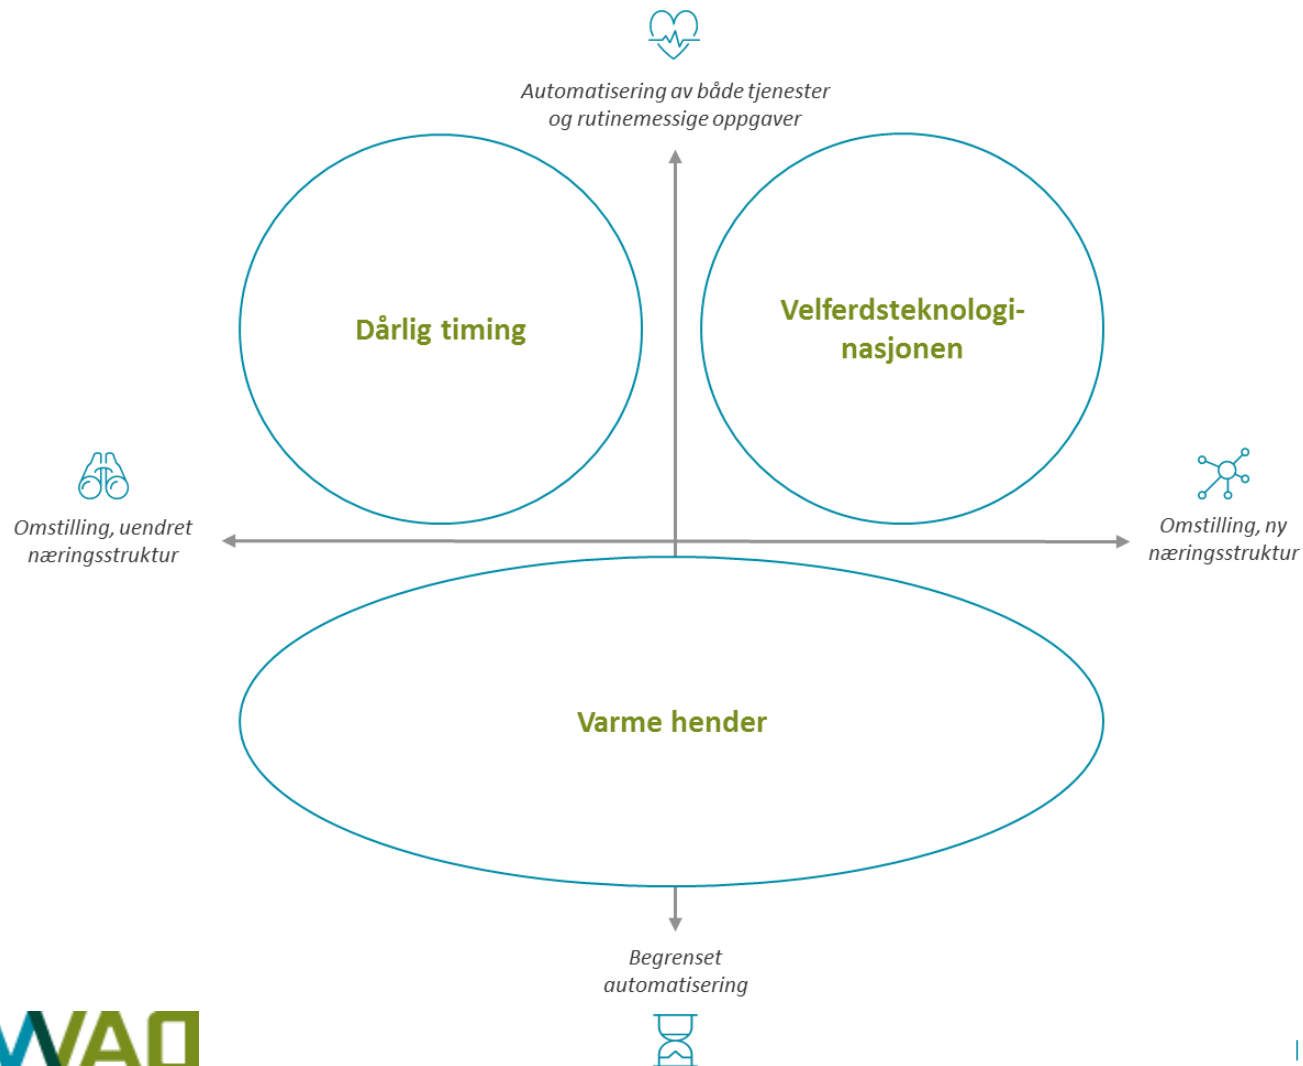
Automatisering av både tjenester og rutinemessige oppgaver

Dårlig timing

Velferdsteknologinasjonen

Omstilling, uendret næringsstruktur

Omstilling, ny næringsstruktur

Varme hender

Begrenset automatisering

VAO